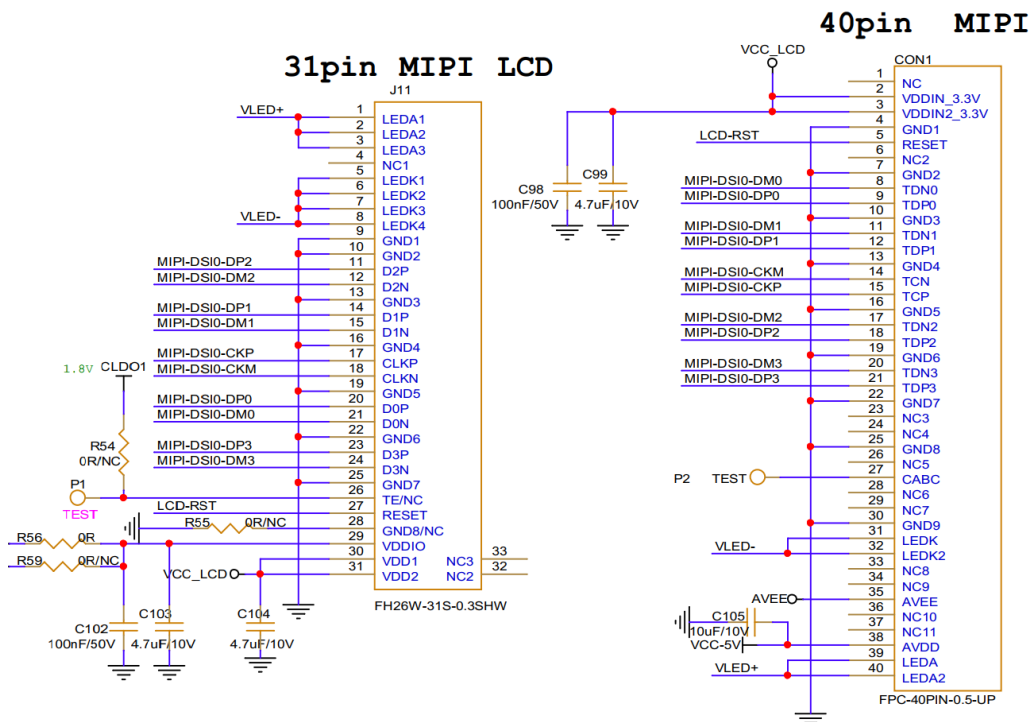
31pin MIPI LCD

J11

VLED+
1 LEDA1
2 LEDA2
3 LEDA3
4 NC1
5 LEDK1
6 LEDK2
7 LEDK3
VLED-
8 LEDK4
9 GND1
10 GND2
MIPI-DSI0-DP2
11 D2P
MIPI-DSI0-DM2
12 D2N
13 GND3
MIPI-DSI0-DP1
14 D1P
MIPI-DSI0-DM1
15 D1N
16 GND4
1.8V CLDO1
MIPI-DSI0-CKP
17 CLKP
MIPI-DSI0-CKM
18 CLKN
19 GND5
MIPI-DSI0-DP0
20 D0P
MIPI-DSI0-DM0
21 D0N
22 GND6
R54
0R/NC
MIPI-DSI0-DP3
23 D3P
MIPI-DSI0-DM3
24 D3N
25 GND7
P1
26 TE/NC
TEST
LCD-RST
27 RESET
R55 0R/NC
28 GND8/NC
R56 0R
29 VDDIO
R59 0R/NC
30 VDD1
VCC_LCD
31 VDD2
NC3 33
NC2 32
C102
100nF/50V
C103
4.7uF/10V
C104
4.7uF/10V
FH26W-31S-0.3SHW

40pin MIPI

VCC_LCD
CON1
C98
100nF/50V
C99
4.7uF/10V
1 NC
2 VDDIN_3.3V
3 VDDIN2_3.3V
4 GND1
LCD-RST
5 RESET
6 NC2
7 GND2
MIPI-DSI0-DM0
8 TDN0
MIPI-DSI0-DP0
9 TDP0
10 GND3
MIPI-DSI0-DM1
11 TDN1
MIPI-DSI0-DP1
12 TDP1
13 GND4
MIPI-DSI0-CKM
14 TCN
MIPI-DSI0-CKP
15 TCP
16 GND5
MIPI-DSI0-DM2
17 TDN2
MIPI-DSI0-DP2
18 TDP2
19 GND6
MIPI-DSI0-DM3
20 TDN3
MIPI-DSI0-DP3
21 TDP3
22 GND7
23 NC3
24 NC4
25 GND8
26 NC5
P2 TEST
27 CABC
28 NC6
29 NC7
30 GND9
31 LEDK
VLED-
32 LEDK2
33 NC8
34 NC9
AVEE
35 AVEE
C105
10uF/10V
36 NC10
37 NC11
VCC-5V
38 AVDD
39 LEDA
VLED+
40 LEDA2
FPC-40PIN-0.5-UP